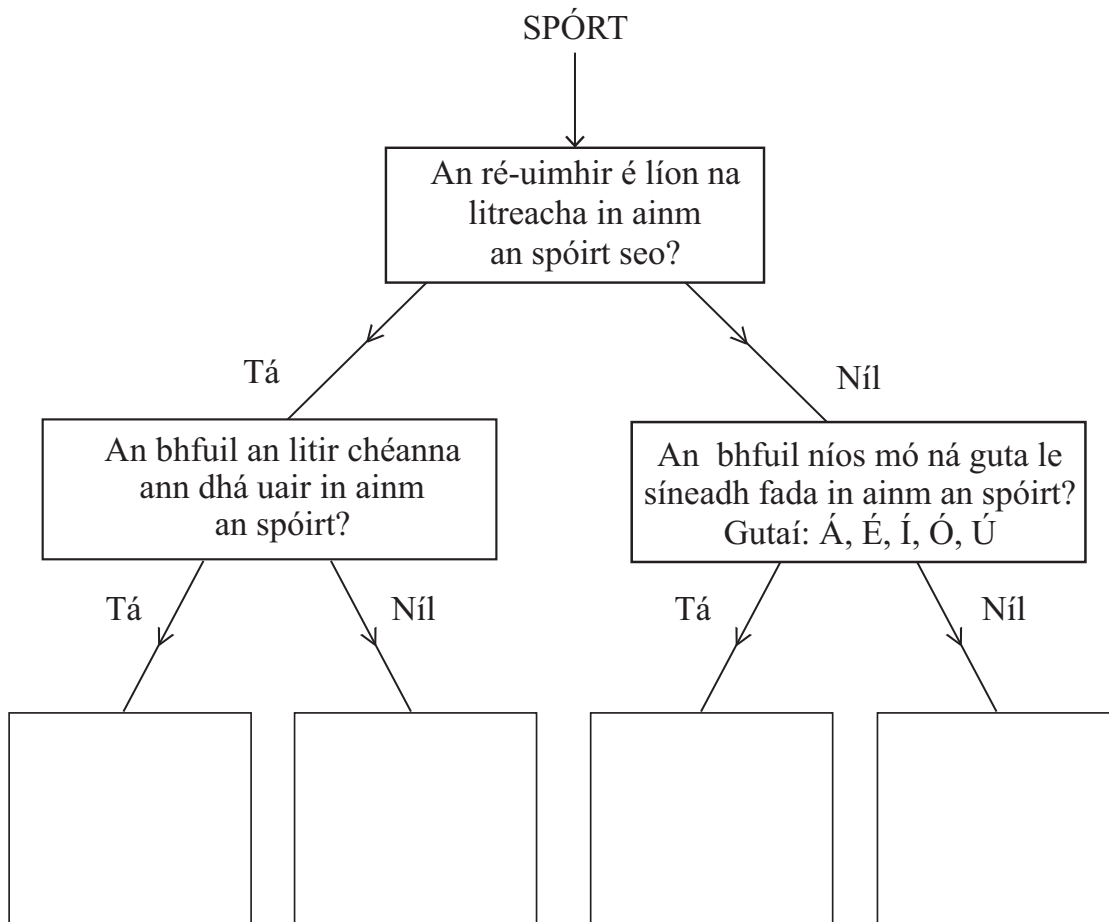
SPÓRT

An ré-uimhir é líon na litreacha in ainm an spóirt seo?

Tá

Níl

An bhfuil an litir chéanna ann dhá uair in ainm an spóirt?

An bhfuil níos mó ná guta le síneadh fada in ainm an spóirt? Gutaí: Á, É, Í, Ó, Ú

Tá

Níl

Tá

Níl